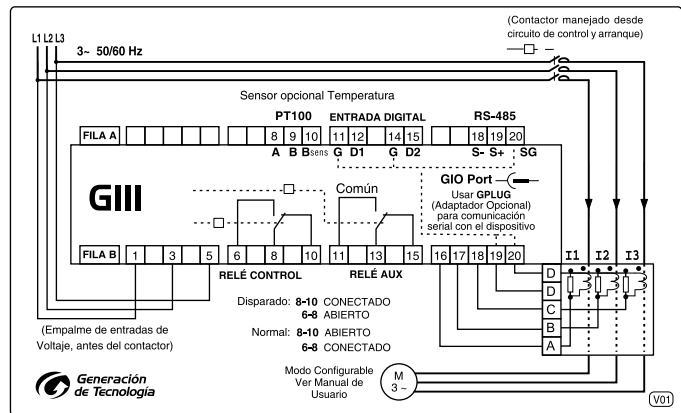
L1 L2 L3
3~ 50/60 Hz

(Contactor manejado desde circuito de control y arranque)

Sensor opcional Temperatura

PT100

ENTRADA DIGITAL

RS-485

FILA A

8 9 10
A B Bsens

11 12 14 15
G D1 G D2

18 19 20
S- S+ SG

GIII

Común

GIO Port
Usar GPLUG
(Adaptador Opcional)
para comunicación
serial con el dispositivo

FILA B

1 3 5

6 8 10
RELÉ CONTROL

11 13 15
RELÉ AUX

16 17 18 19 20

D D C B A

I1 I2 I3

Disparado: 8-10 CONECTADO
6-8 ABIERTO

Normal: 8-10 ABIERTO
6-8 CONECTADO

(Empalme de entradas de Voltaje, antes del contactor)

Generación de Tecnología

Modo Configurable
Ver Manual de
Usuario

M
3 ~

V01